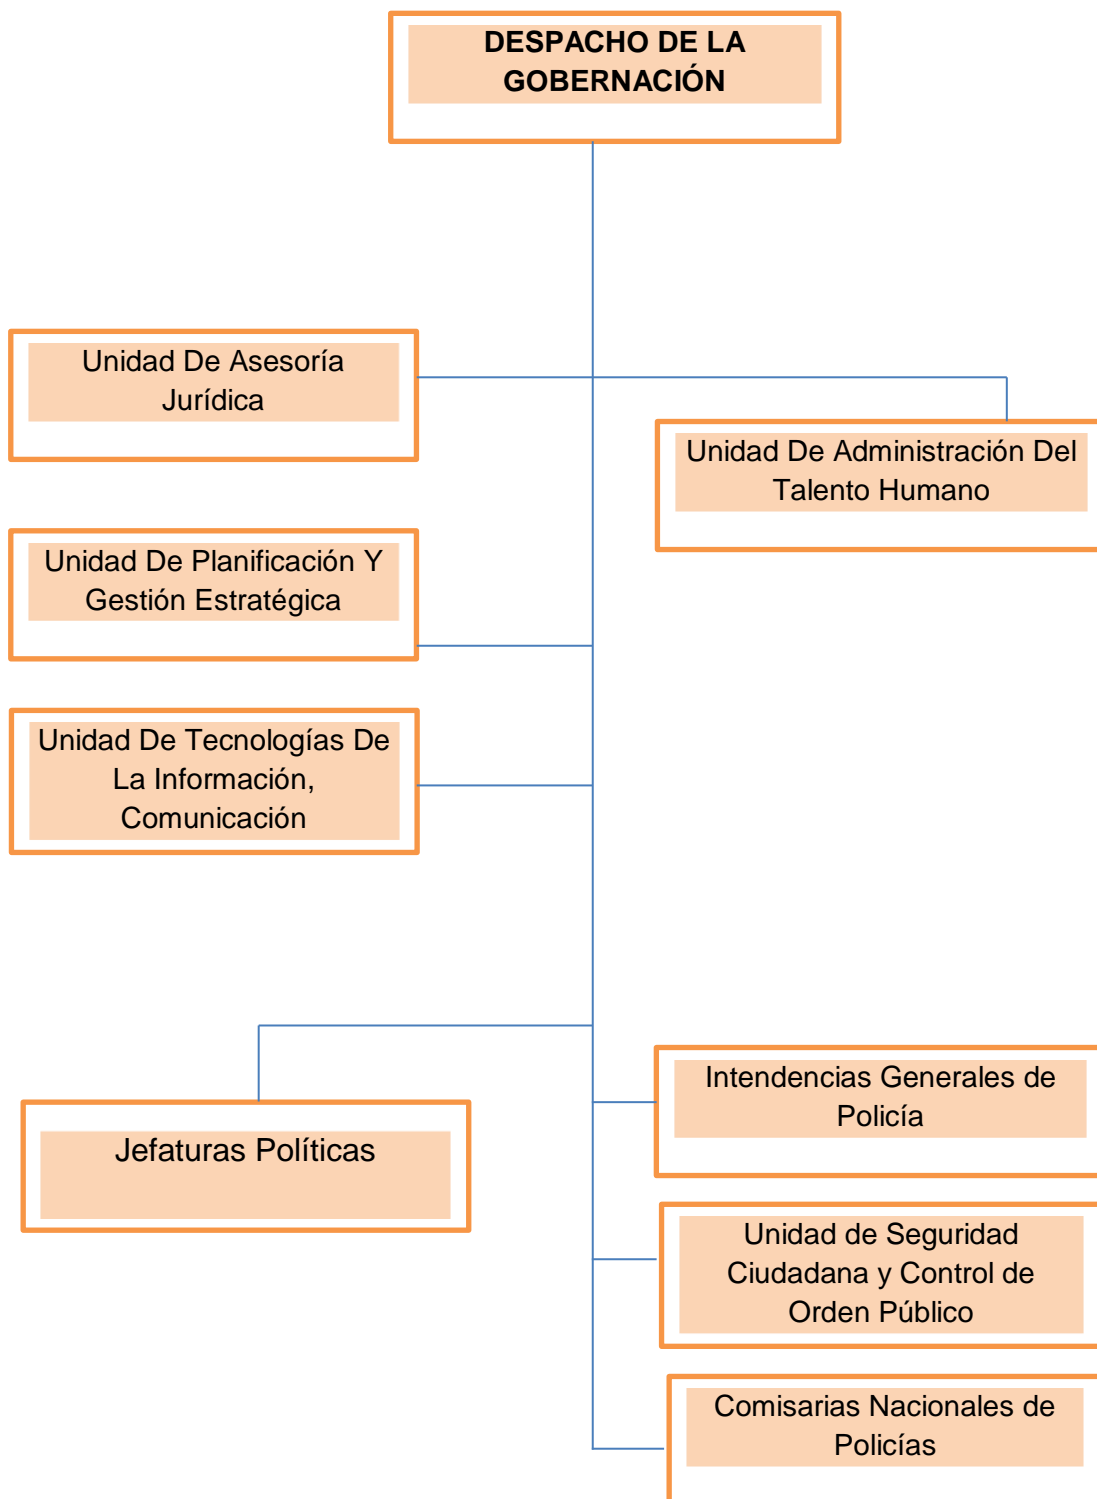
DESPACHO DE LA GOBERNACIÓN

Unidad De Asesoría Jurídica

Unidad De Administración Del Talento Humano

Unidad De Planificación Y Gestión Estratégica

Unidad De Tecnologías De La Información, Comunicación

Jefaturas Políticas

Intendencias Generales de Policía

Unidad de Seguridad Ciudadana y Control de Orden Público

Comisarias Nacionales de Policías